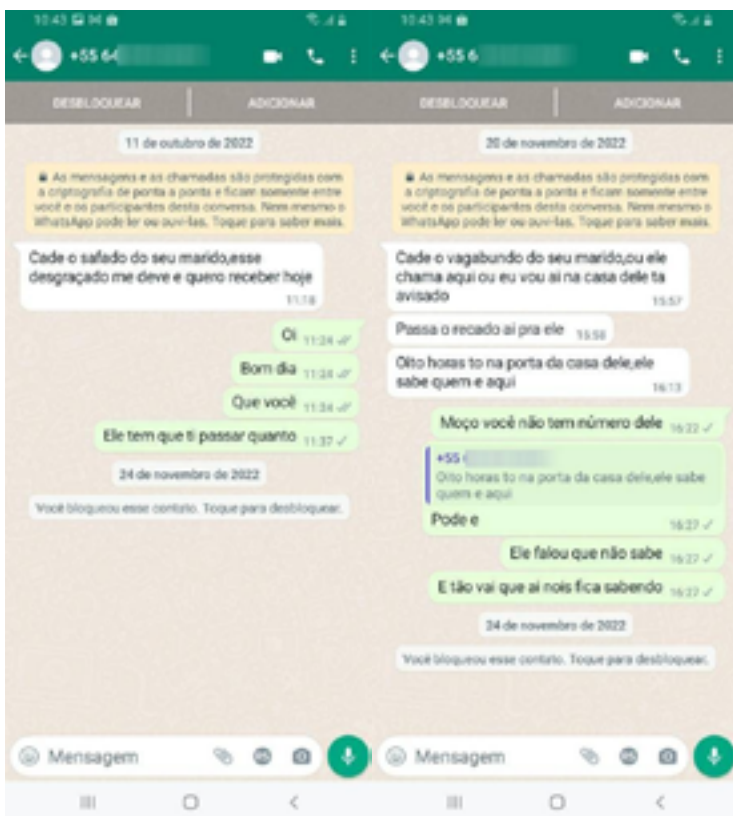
10:43

+55 64

DESBLOQUEAR

ADICIONAR

11 de outubro de 2022

As mensagens e as chamadas são protegidas com a criptografia de ponta a ponta e ficam somente entre você e os participantes desta conversa. Nem mesmo o WhatsApp pode ler ou ouvi-las. Toque para saber mais.

Cade o safado do seu marido,esse desgraçado me deve e quero receber hoje 11:18

Oi 11:24

Bom dia 11:24

Que você 11:34

Ele tem que ti passar quanto 11:37

24 de novembro de 2022

Você bloqueou esse contato. Toque para desbloquear.

Mensagem

10:43

+55 6

DESBLOQUEAR

ADICIONAR

20 de novembro de 2022

As mensagens e as chamadas são protegidas com a criptografia de ponta a ponta e ficam somente entre você e os participantes desta conversa. Nem mesmo o WhatsApp pode ler ou ouvi-las. Toque para saber mais.

Cade o vagabundo do seu marido,ou ele chama aqui ou eu vou ai na casa dele ta avisado 15:57

Passa o recado ai pra ele 15:58

Oito horas to na porta da casa dele,ele sabe quem e aqui 16:13

Moço você não tem número dele 16:22

+55

Oito horas to na porta da casa dele,ele sabe quem e aqui

Pode e 16:27

Ele falou que não sabe 16:27

E tão vai que ai nois fica sabendo 16:27

24 de novembro de 2022

Você bloqueou esse contato. Toque para desbloquear.

Mensagem